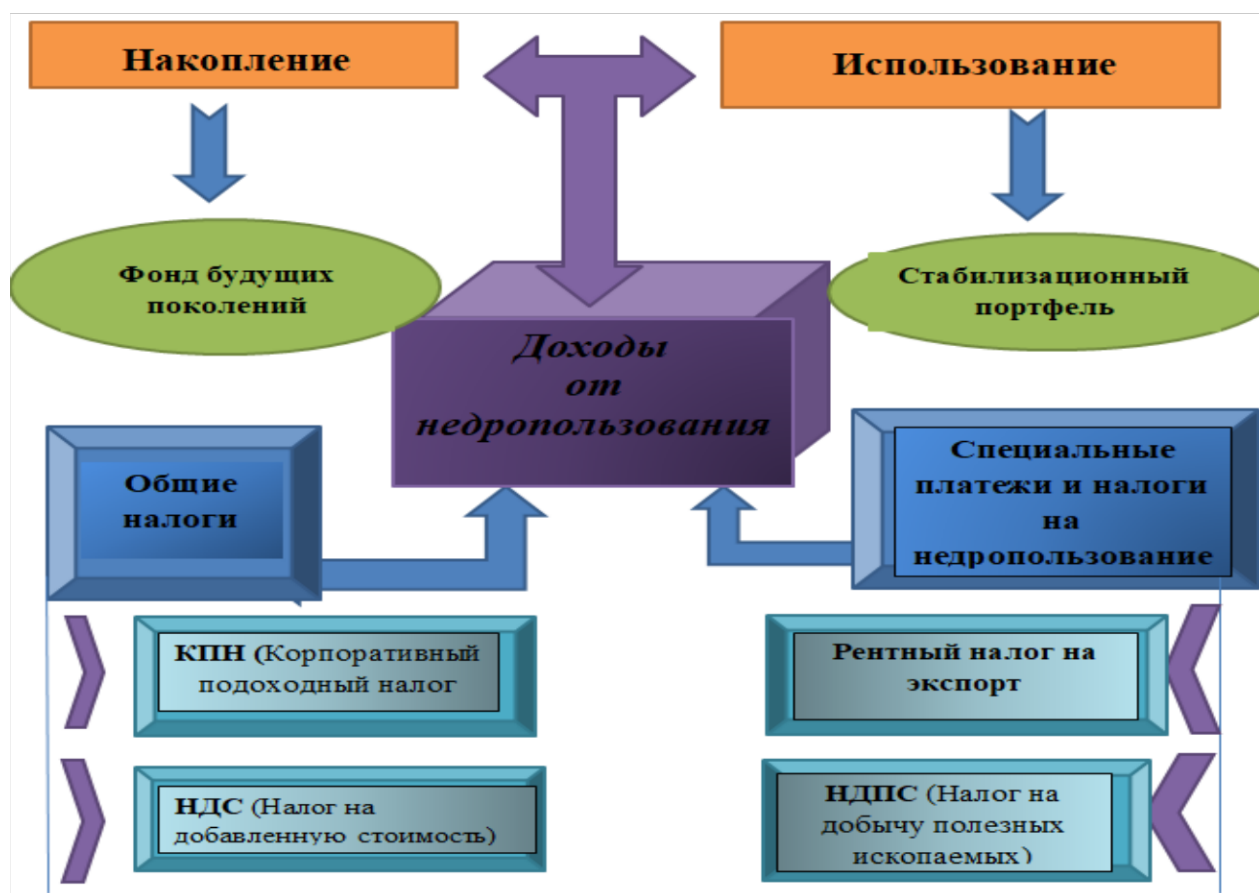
Накопление

Использование

Фонд будущих поколений

Стабилизационный портфель

Доходы от недропользования

Общие налоги

Специальные платежи и налоги на недропользование

КПН (Корпоративный подоходный налог

Рентный налог на экспорт

НДС (Налог на добавленную стоимость)

НДПС (Налог на добычу полезных ископаемых)